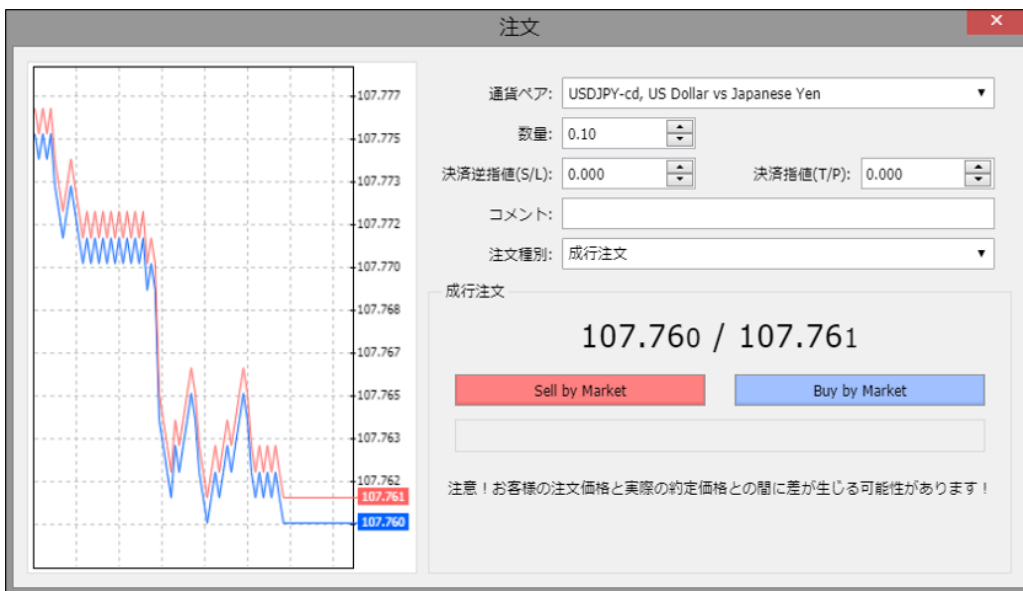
注文

107.777
107.775
107.773
107.772
107.770
107.768
107.767
107.765
107.763
107.762
107.761
107.760

通貨ペア: USDJPY-cd, US Dollar vs Japanese Yen
数量: 0.10
決済逆指値(S/L): 0.000
決済指値(T/P): 0.000
コメント:
注文種別: 成行注文

成行注文

107.760 / 107.761

Sell by Market
Buy by Market

注意！お客様の注文価格と実際の約定価格との間に差が生じる可能性があります！